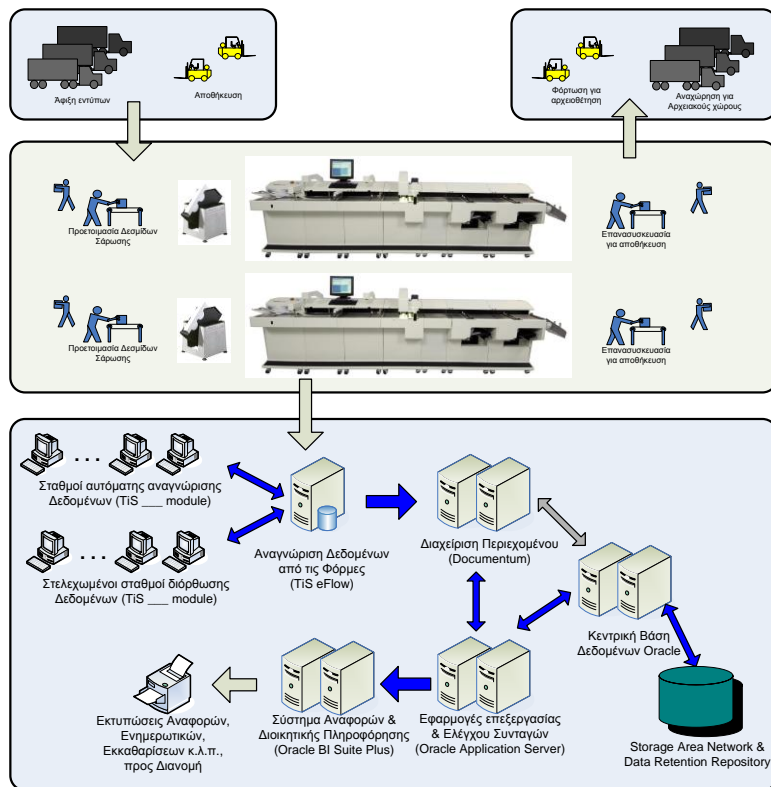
Άφιξη εντύπων

Αποθήκευση

Φόρτωση για αρχειοθέτηση

Αναχώρηση για Αρχειακούς χώρους

Προετοιμασία Δεσμίδων Σάρωσης

Επανασυσκευασία για αποθήκευση

Προετοιμασία Δεσμίδων Σάρωσης

Επανασυσκευασία για αποθήκευση

Σταθμοί αυτόματης αναγνώρισης Δεδομένων (TiS ___ module)

Στελεχωμένοι σταθμοί διόρθωσης Δεδομένων (TiS ___ module)

Αναγνώριση Δεδομένων από τις Φόρμες (TiS eFlow)

Διαχείριση Περιεχομένου (Documentum)

Κεντρική Βάση Δεδομένων Oracle

Εκτυπώσεις Αναφορών, Ενημερωτικών, Εκκαθαρίσεων κ.λ.π., προς Διανομή

Σύστημα Αναφορών & Διοικητικής Πληροφόρησης (Oracle BI Suite Plus)

Εφαρμογές επεξεργασίας & Ελέγχου Συνταγών (Oracle Application Server)

Storage Area Network & Data Retention Repository